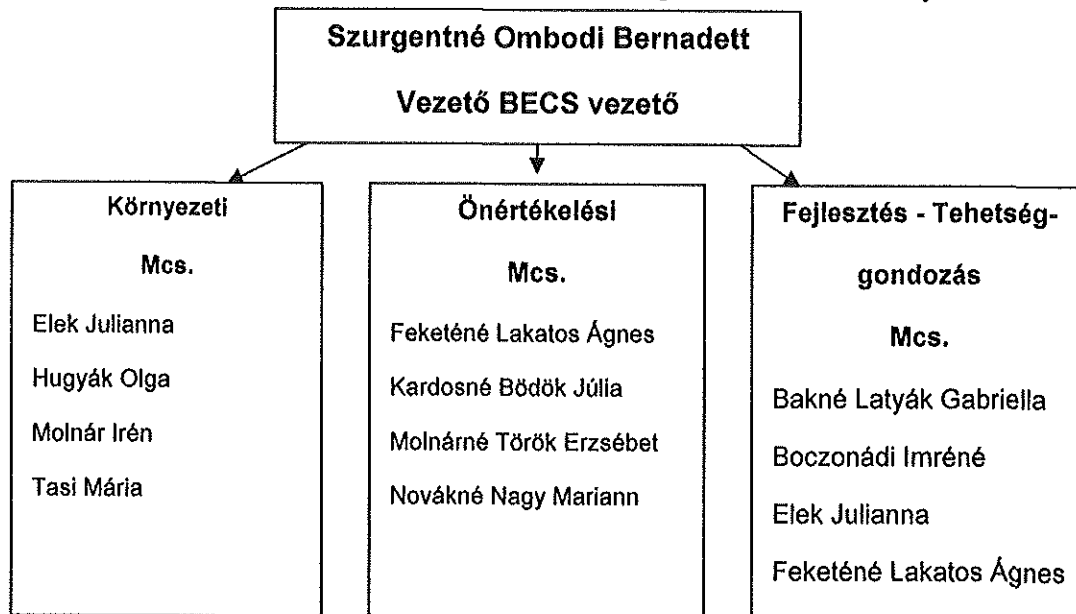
Szurgentné Ombodi Bernadett

Vezető BECS vezető

Környezeti

Mcs.

Elek Julianna

Hugyák Olga

Molnár Irén

Tasi Mária

Önértékelési

Mcs.

Feketéné Lakatos Ágnes

Kardosné Bödök Júlia

Molnárné Török Erzsébet

Novákné Nagy Mariann

Fejlesztés - Tehetséggondozás

Mcs.

Bakné Latyák Gabriella

Boczonádi Imréné

Elek Julianna

Feketéné Lakatos Ágnes